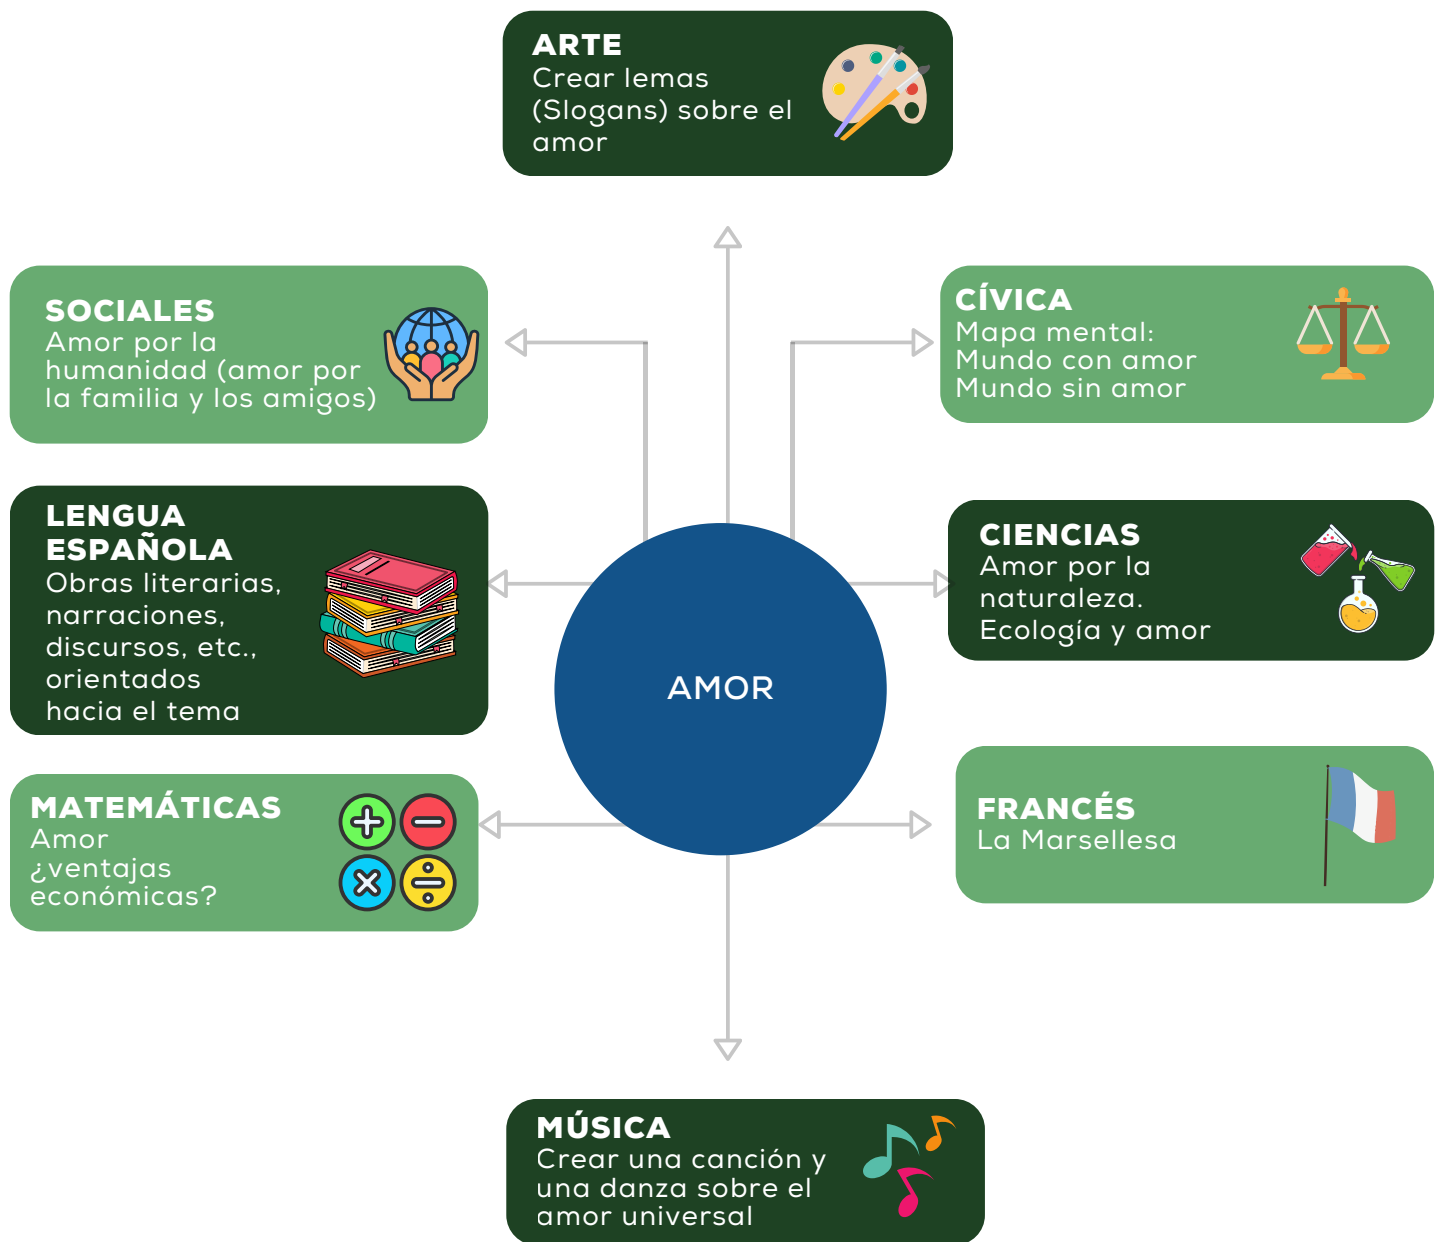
ARTE
Crear lemas (Slogans) sobre el amor

SOCIALES
Amor por la humanidad (amor por la familia y los amigos)

CÍVICA
Mapa mental:
Mundo con amor
Mundo sin amor

LENGUA ESPAÑOLA
Obras literarias, narraciones, discursos, etc., orientados hacia el tema

AMOR

CIENCIAS
Amor por la naturaleza.
Ecología y amor

MATEMÁTICAS
Amor ¿ventajas económicas?

FRANCÉS
La Marsellesa

MÚSICA
Crear una canción y una danza sobre el amor universal